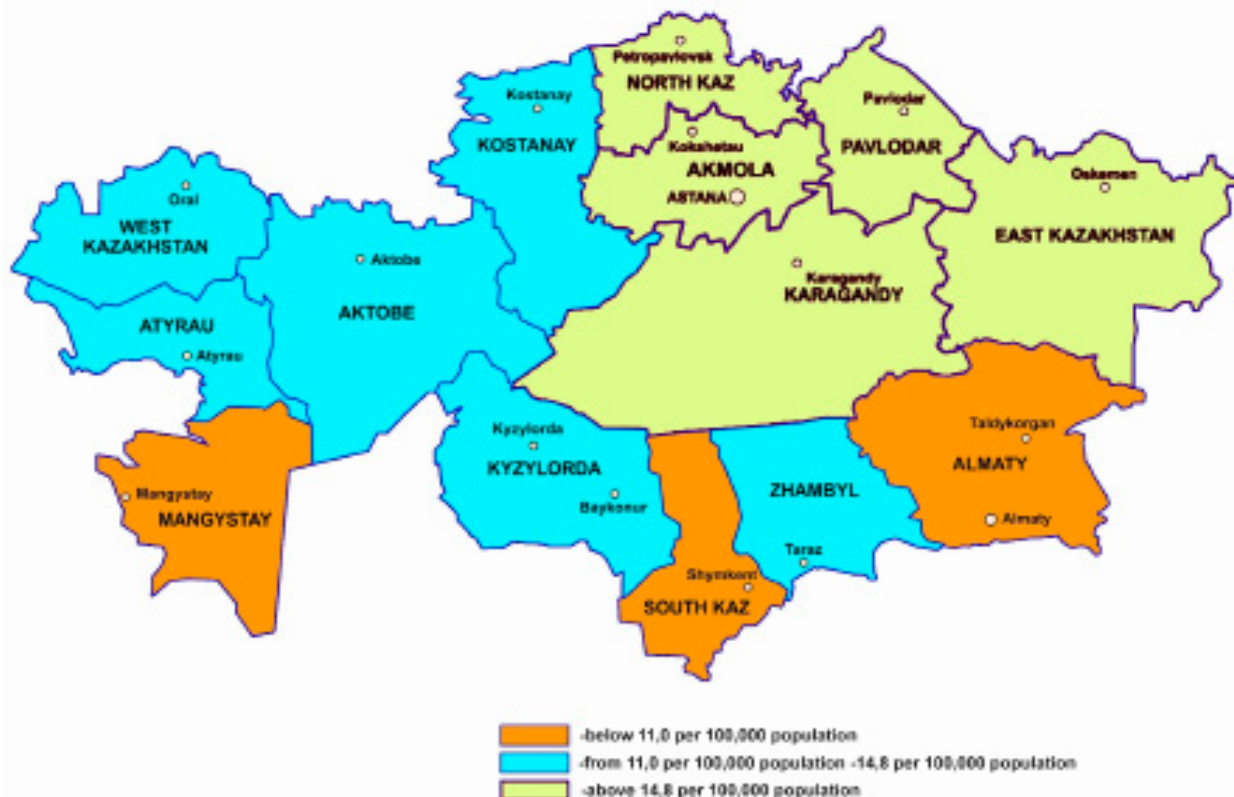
Petropavlovsk
NORTH KAZ
Kostanay
KOSTANAY
Pavlodar
PAVLODAR
Kokshetau
AKMOLA
ASTANA
Oskemen
EAST KAZAKHSTAN
Oral
WEST KAZAKHSTAN
Aktobe
AKTOBE
Karagandy
KARAGANDY
ATYRAU
Atyrau
Taldykorgan
ALMATY
Almaty
Kyzylorda
KYZYLORDA
Baykonur
ZHAMBYL
Taraz
Shymkent
SOUTH KAZ
Mangystay
MANGYSTAY

-below 11,0 per 100,000 population
-from 11,0 per 100,000 population -14,8 per 100,000 population
-above 14,8 per 100,000 population